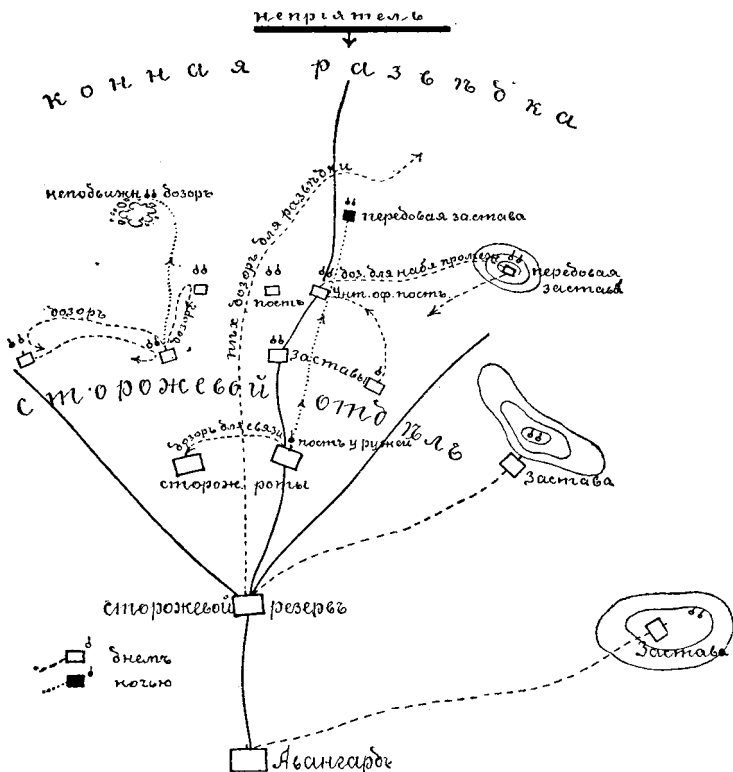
непріятель

конная развѣдка

неподвижн. дозоръ

ный дозоръ для развѣдки

передовая застава

пость

дозоръ

дозоръ

дозоръ

доз. для набл. промеж.

передовая застава

Унт. оф. пость

Заставы

сторожевой отдѣлъ

дозоръ для связи

пость у ружей

сторож. роты

Застава

сторожевой резервъ

днемъ

ночью

Застава

Авангардъ